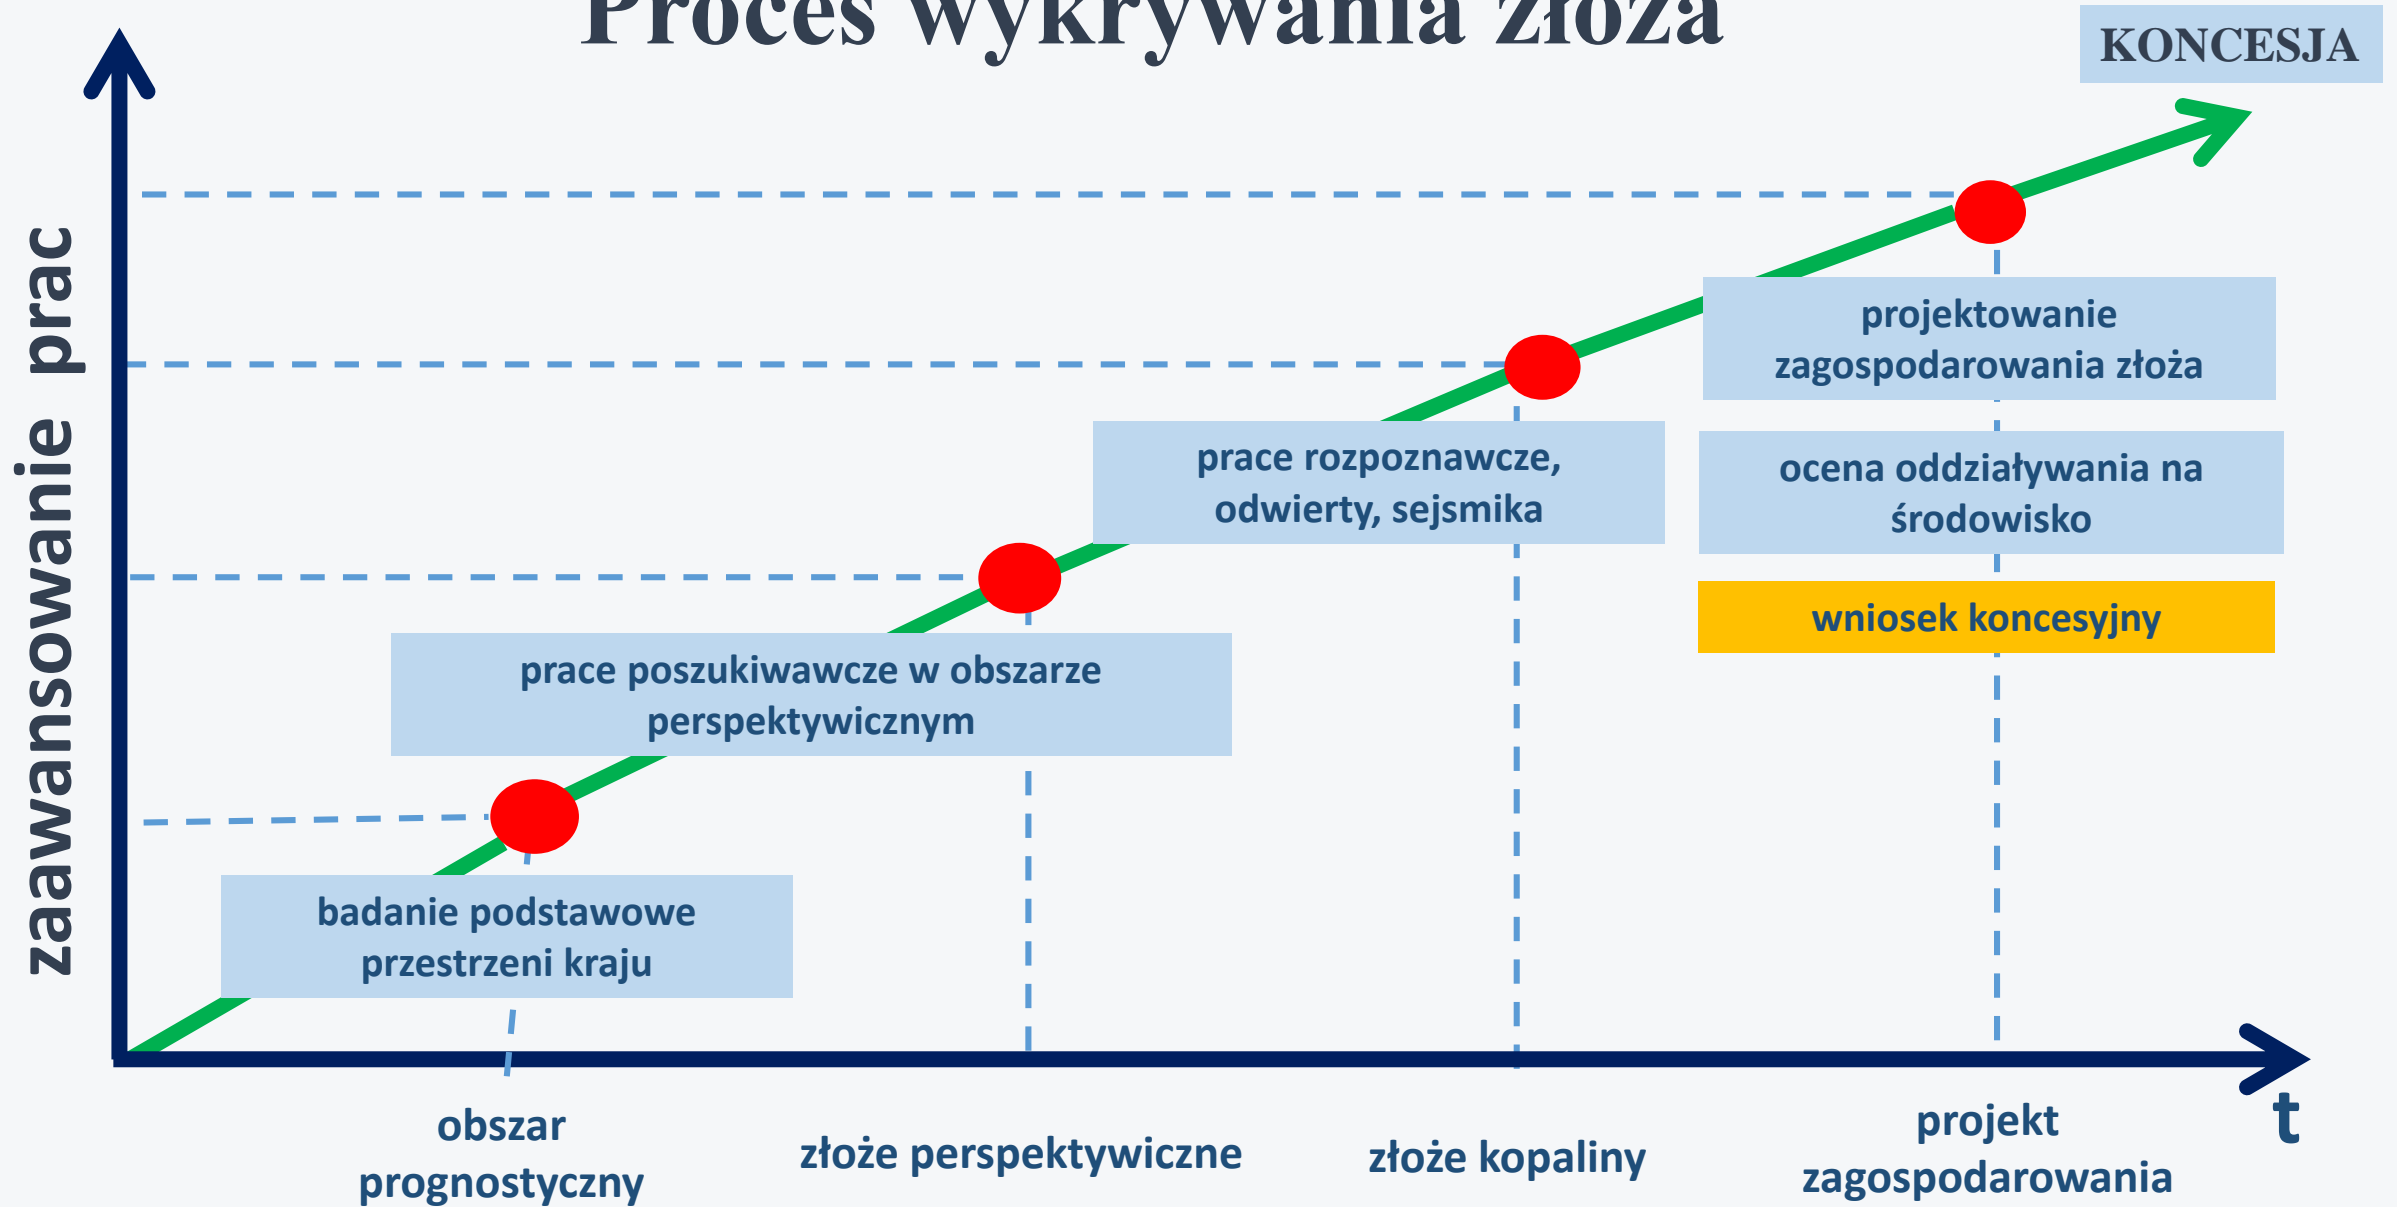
Proces wykrywania złoża

KONCESJA

zaawansowanie prac

projektowanie zagospodarowania złoża

ocena oddziaływania na środowisko

wniosek koncesyjny

prace rozpoznawcze, odwierty, sejsmika

prace poszukiwawcze w obszarze perspektywicznym

badanie podstawowe przestrzeni kraju

t

obszar prognostyczny

złoże perspektywiczne

złoże kopaliny

projekt zagospodarowania